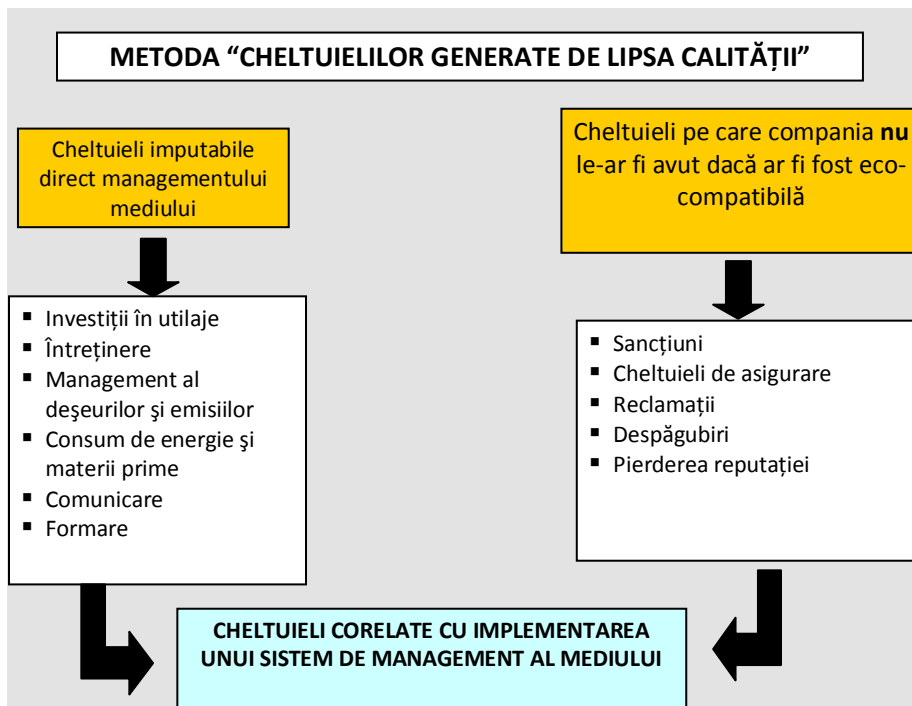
METODA “CHELTUIELILOR GENERATE DE LIPSA CALITĂȚII”

Cheltuieli imputabile direct managementului mediului

- Investiții în utilaje
- Întreținere
- Management al deşeurilor şi emisiilor
- Consum de energie şi materii prime
- Comunicare
- Formare

Cheltuieli pe care compania **nu** le-ar fi avut dacă ar fi fost eco-compatibilă

- Sancțiuni
- Cheltuieli de asigurare
- Reclamații
- Despăgubiri
- Pierderea reputației

CHELTUIELI CORELATE CU IMPLEMENTAREA UNUI SISTEM DE MANAGEMENT AL MEDIULUI